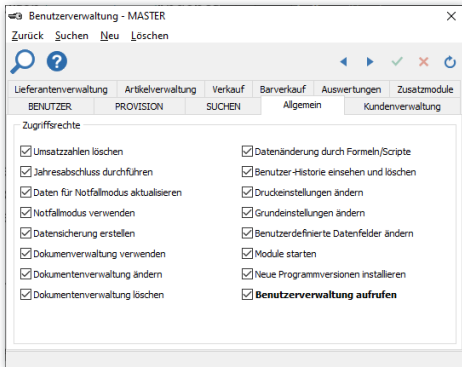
Benutzerverwaltung - MASTER

Zurück Suchen Neu Löschen

Lieferantenverwaltung | Artikelverwaltung | Verkauf | Barverkauf | Auswertungen | Zusatzmodule

BENUTZER | PROVISION | SUCHEN | Allgemein | Kundenverwaltung

Zugriffsrechte

Umsatzzahlen löschen

Jahresabschluss durchführen

Daten für Notfallmodus aktualisieren

Notfallmodus verwenden

Datensicherung erstellen

Dokumentenverwaltung verwenden

Dokumentenverwaltung ändern

Dokumentenverwaltung löschen

Datenänderung durch Formeln/Scripte

Benutzer-Historie einsehen und löschen

Druckeinstellungen ändern

Grundeinstellungen ändern

Benutzerdefinierte Datenfelder ändern

Module starten

Neue Programmversionen installieren

Benutzerverwaltung aufrufen